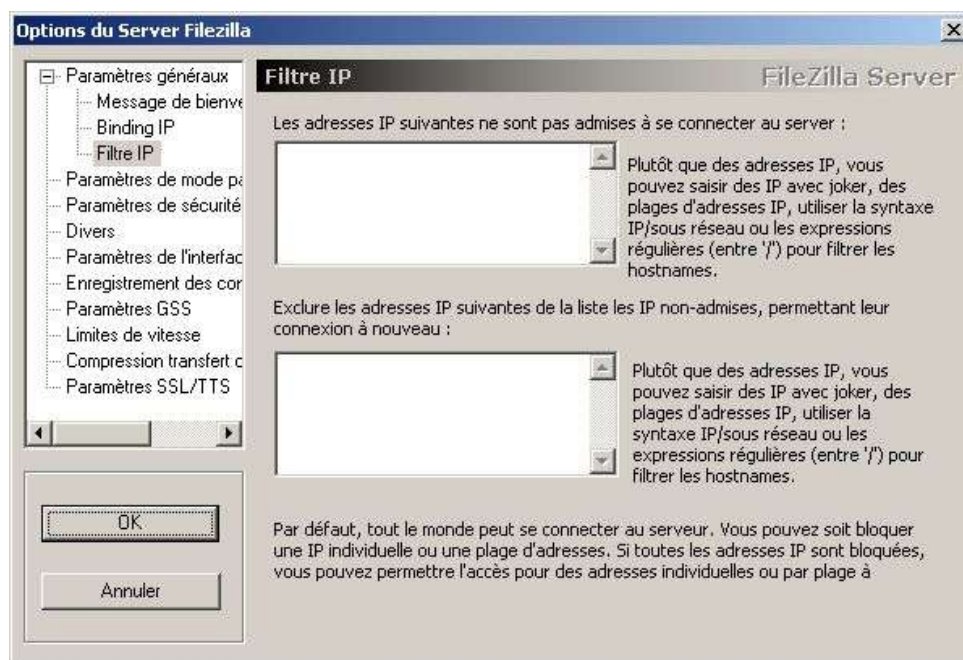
Options du Server Filezilla

Paramètres généraux
Message de bienve
Binding IP
Filtre IP
Paramètres de mode pa
Paramètres de sécurité
Divers
Paramètres de l'interfac
Enregistrement des cor
Paramètres GSS
Limites de vitesse
Compression transfert c
Paramètres SSL/TTS

OK

Annuler

Filtre IP

FileZilla Server

Les adresses IP suivantes ne sont pas admises à se connecter au server :

Plutôt que des adresses IP, vous pouvez saisir des IP avec joker, des plages d'adresses IP, utiliser la syntaxe IP/sous réseau ou les expressions régulières (entre '/') pour filtrer les hostnames.

Exclure les adresses IP suivantes de la liste les IP non-admises, permettant leur connexion à nouveau :

Plutôt que des adresses IP, vous pouvez saisir des IP avec joker, des plages d'adresses IP, utiliser la syntaxe IP/sous réseau ou les expressions régulières (entre '/') pour filtrer les hostnames.

Par défaut, tout le monde peut se connecter au serveur. Vous pouvez soit bloquer une IP individuelle ou une plage d'adresses. Si toutes les adresses IP sont bloquées, vous pouvez permettre l'accès pour des adresses individuelles ou par plage à